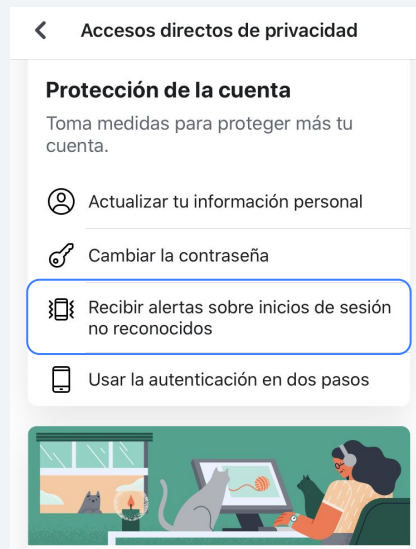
Accesos directos de privacidad

Protección de la cuenta

Toma medidas para proteger más tu cuenta.

Actualizar tu información personal

Cambiar la contraseña

Recibir alertas sobre inicios de sesión no reconocidos

Usar la autenticación en dos pasos